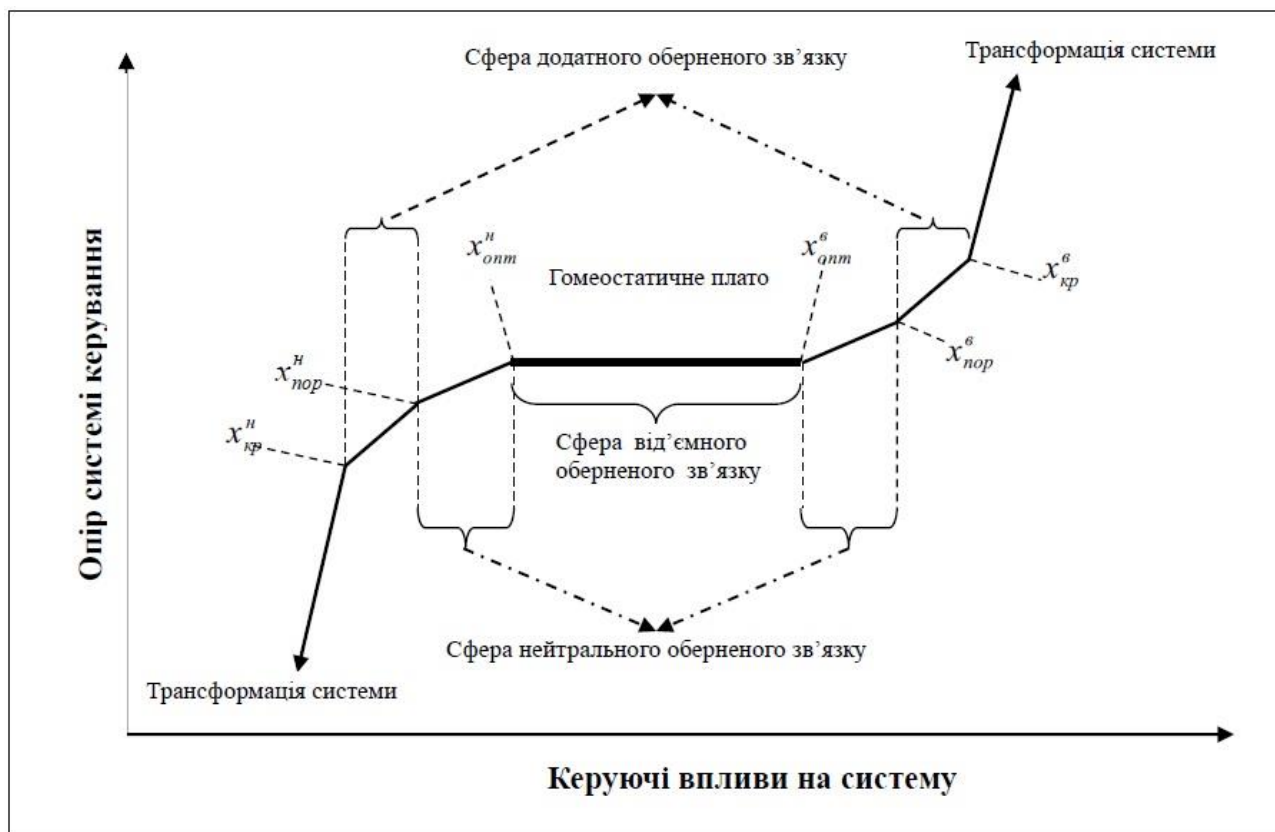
Сфера додатного оберненого зв’язку

Трансформація системи

Опір системі керування

$x^{н}_{опт}$

Гомеостатичне плато

$x^{в}_{опт}$

$x^{в}_{кр}$

$x^{н}_{пор}$

$x^{в}_{пор}$

$x^{н}_{кр}$

Сфера від’ємного оберненого зв’язку

Сфера нейтрального оберненого зв’язку

Трансформація системи

Керуючі впливи на систему